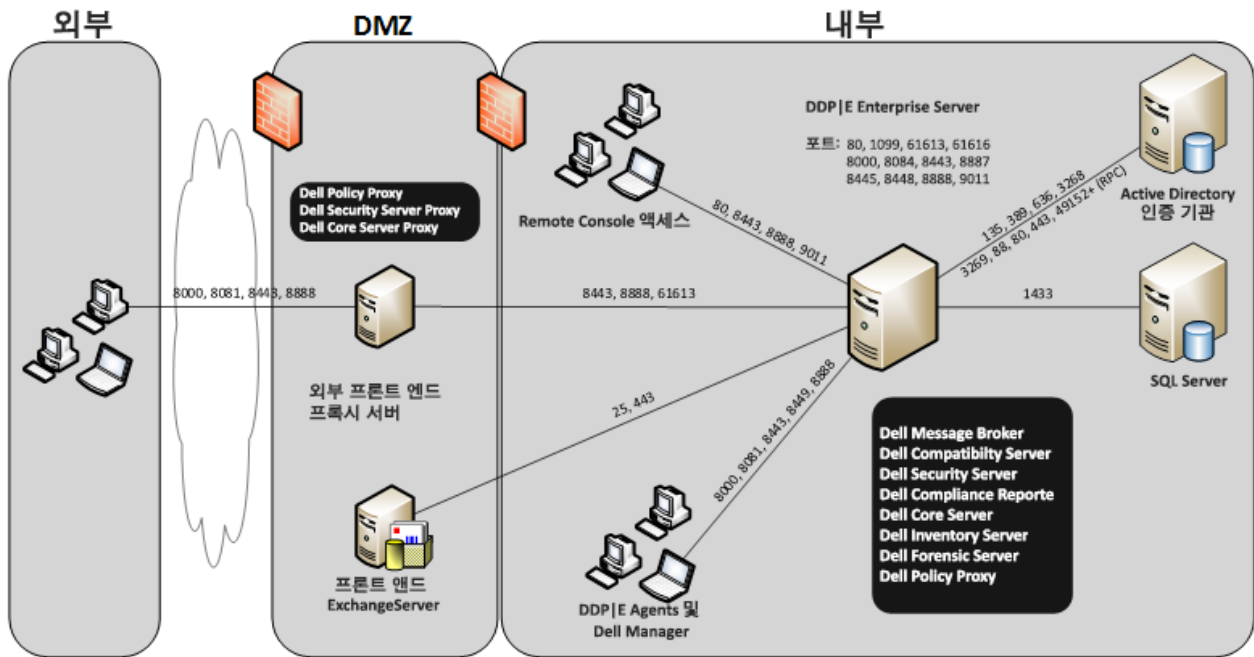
외부

DMZ

내부

Dell Policy Proxy
Dell Security Server Proxy
Dell Core Server Proxy

8000, 8081, 8443, 8888

외부 프론트 엔드
프록시 서버

프론트 앤드
ExchangeServer

DDP|E Enterprise Server

포트: 80, 1099, 61613, 61616
8000, 8084, 8443, 8887
8445, 8448, 8888, 9011

Remote Console 액세스

80, 8443, 8888, 9011

8443, 8888, 61613

25, 443

8000, 8081, 8443, 8449, 8888

DDP|E Agents 및
Dell Manager

135, 389, 636, 3268
3269, 88, 80, 443, 49152+ (RPC)

Active Directory
인증 기관

1433

SQL Server

Dell Message Broker
Dell Compatibilty Server
Dell Security Server
Dell Compliance Reporte
Dell Core Server
Dell Inventory Server
Dell Forensic Server
Dell Policy Proxy